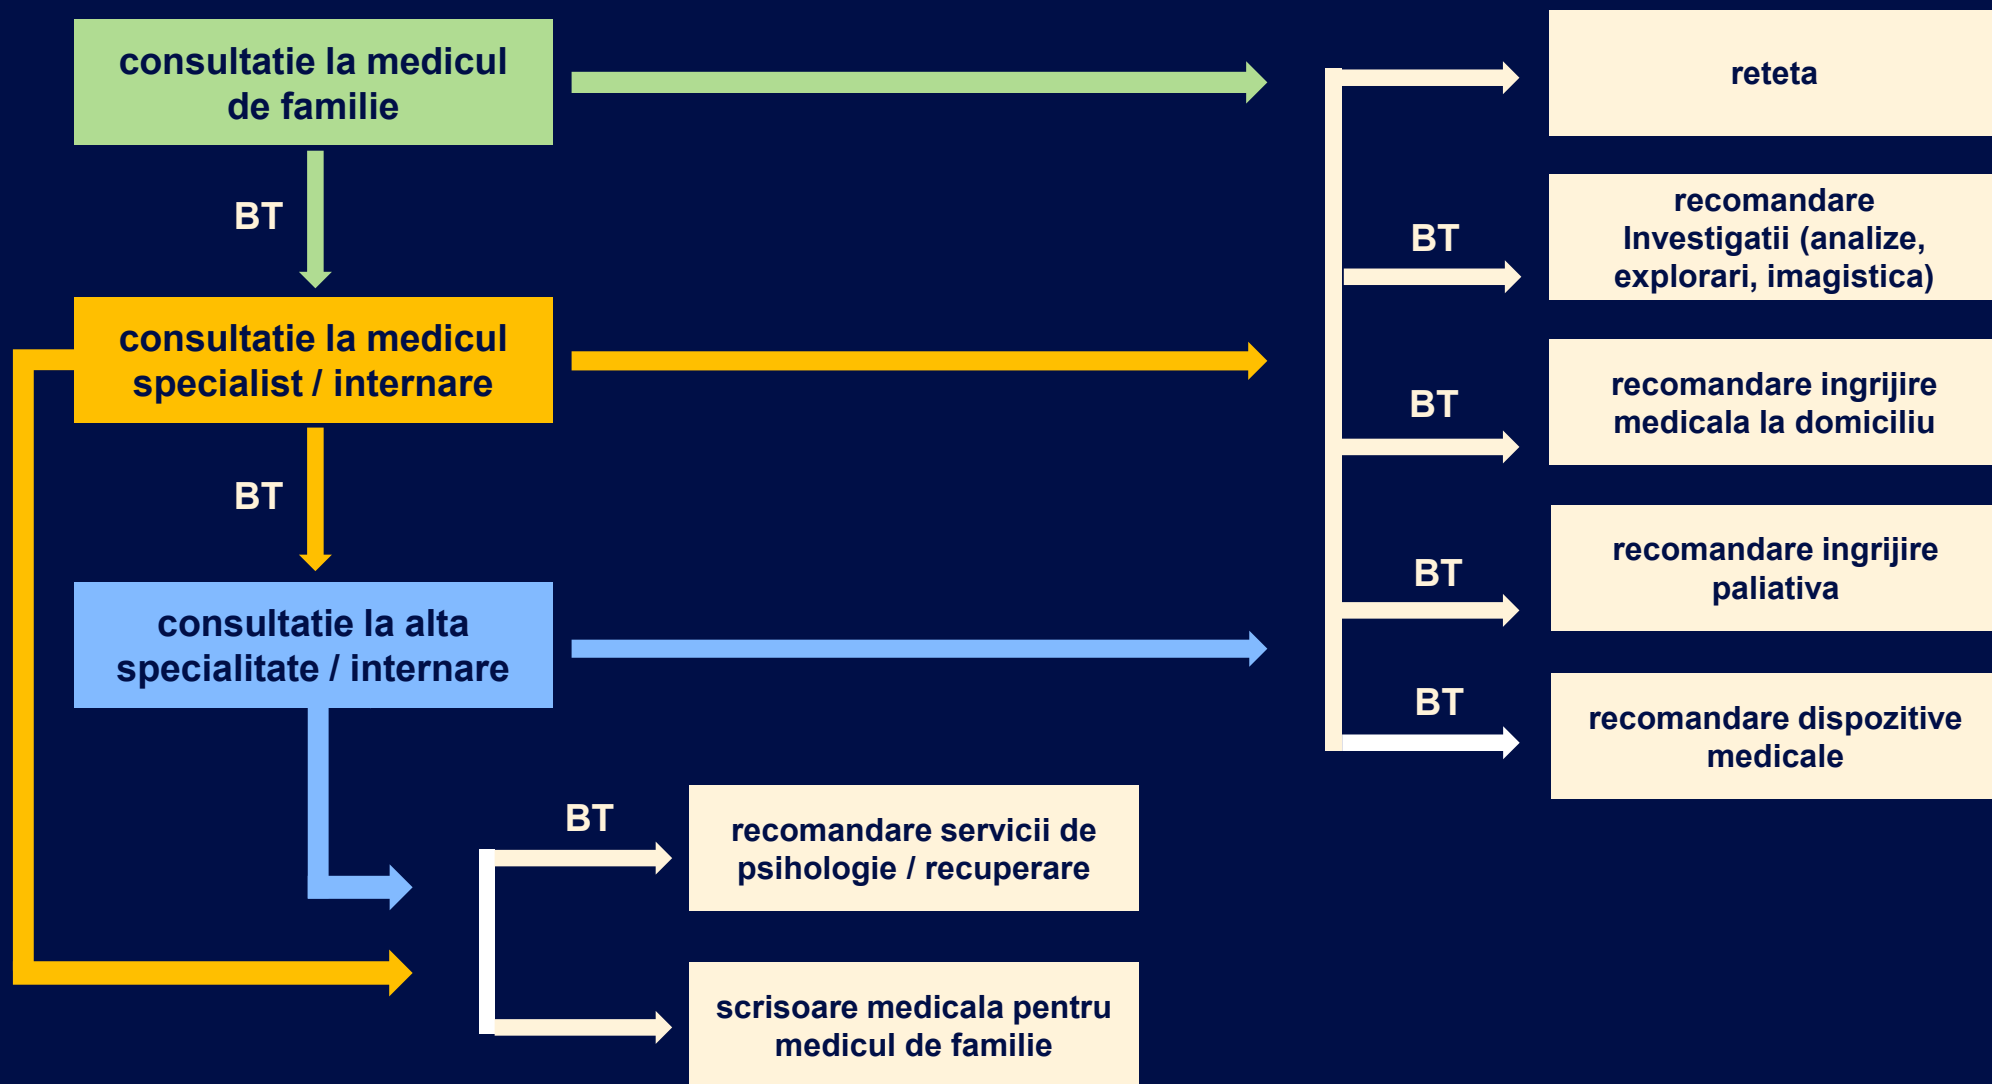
consultatie la medicul de familie

BT

consultatie la medicul specialist / internare

BT

consultatie la alta specialitate / internare

reteta

BT

recomandare Investigatii (analize, explorari, imagistica)

BT

recomandare ingrijire medicala la domiciliu

BT

recomandare ingrijire paliativa

BT

recomandare dispozitive medicale

BT

recomandare servicii de psihologie / recuperare

scrisoare medicala pentru medicul de familie